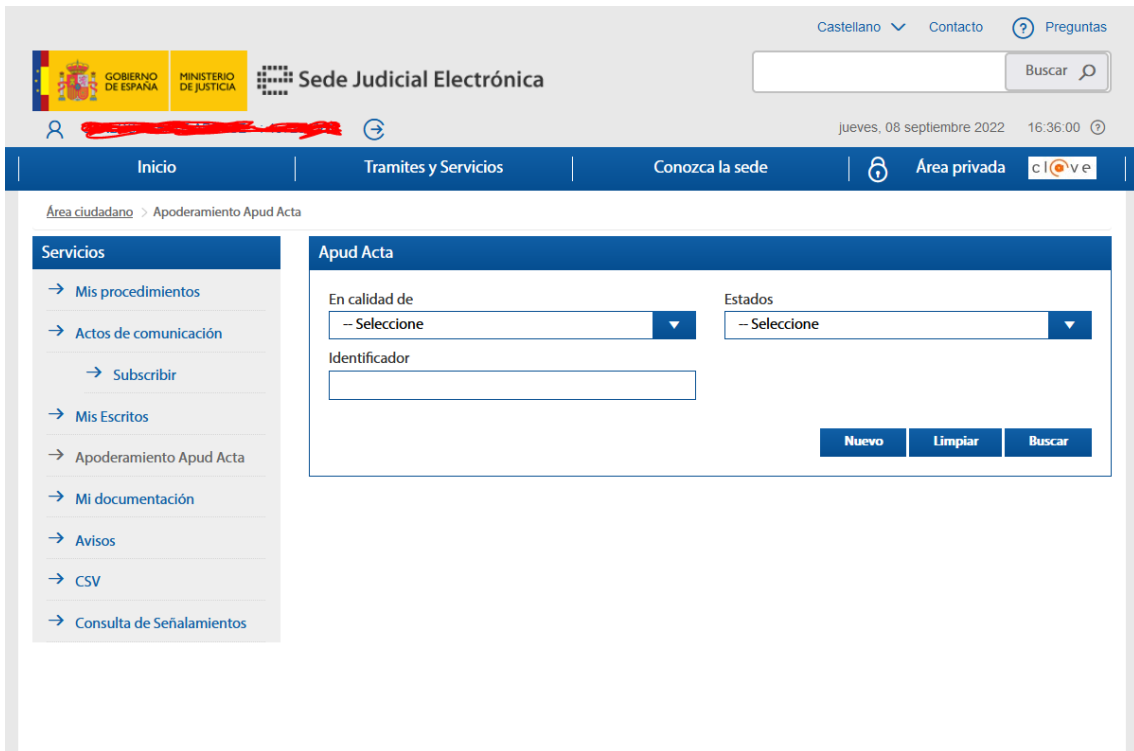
Castellano Contacto ? Preguntas

GOBIERNO DE ESPAÑA MINISTERIO DE JUSTICIA Sede Judicial Electrónica

Buscar

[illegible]

jueves, 08 septiembre 2022 16:36:00 ?

Inicio | Tramites y Servicios | Conozca la sede | Área privada | cl@ve

Área ciudadano > Apoderamiento Apud Acta

Servicios
→ Mis procedimientos
→ Actos de comunicación
→ Subscribir
→ Mis Escritos
→ Apoderamiento Apud Acta
→ Mi documentación
→ Avisos
→ CSV
→ Consulta de Señalamientos

Apud Acta

En calidad de
-- Seleccione

Estados
-- Seleccione

Identificador

Nuevo Limpiar Buscar